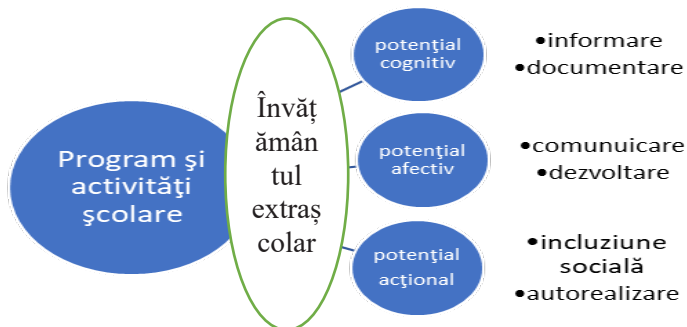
Program şi activităţi şcolare

Învăţ ămân tul extraș colar

potenţial cognitiv

•informare
•documentare

potenţial afectiv

•comunuicare
•dezvoltare

potenţial acţional

•incluziune socială
•autorealizare